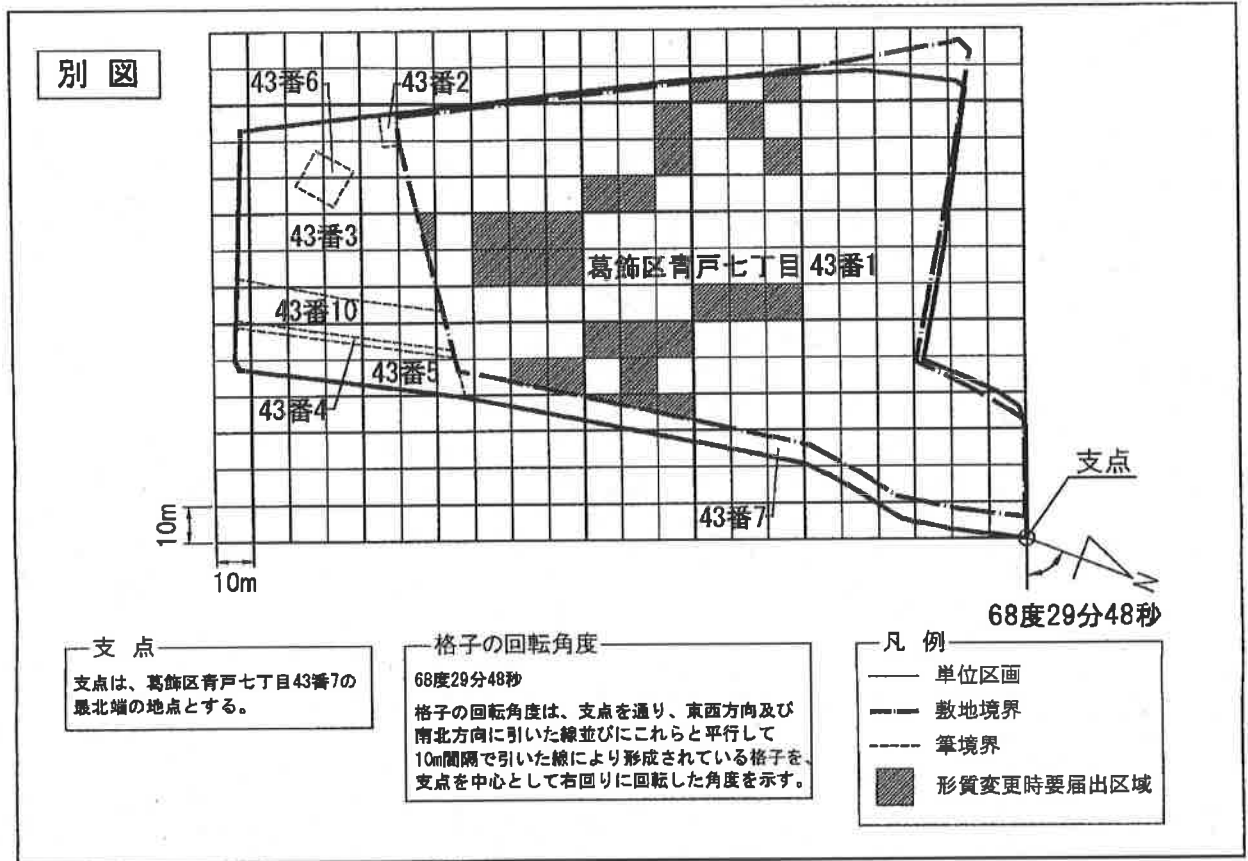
別 図

43番6

43番2

43番3

葛飾区青戸七丁目 43番1

43番10

43番5

43番4

43番7

支点

10m

10m

N

68度29分48秒

支 点

支点は、葛飾区青戸七丁目43番7の最北端の地点とする。

格子の回転角度

68度29分48秒

格子の回転角度は、支点を通り、東西方向及び南北方向に引いた線並びにこれらと平行して10m間隔で引いた線により形成されている格子を、支点を中心として右回りに回転した角度を示す。

凡 例

単位区画

敷地境界

筆境界

形質変更時要届出区域